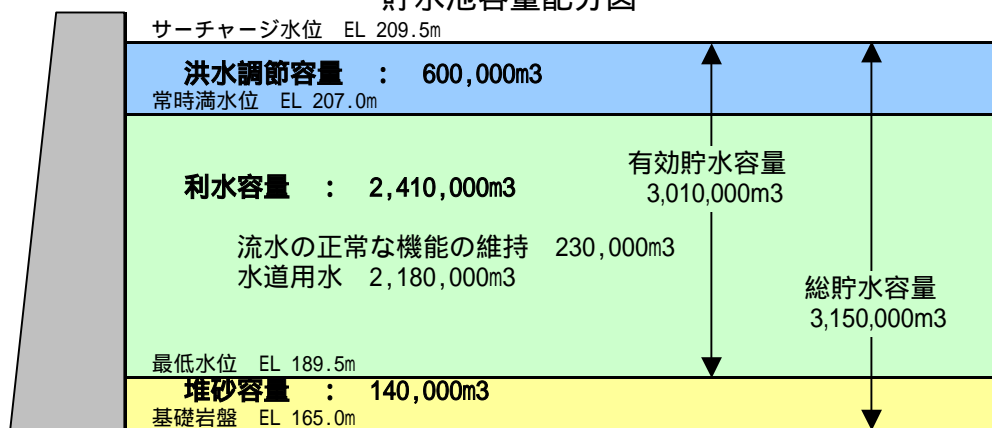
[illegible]

サーチャージ水位 EL 209.5m

洪水調節容量 : 600,000m3

常時満水位 EL 207.0m

有効貯水容量
3,010,000m3

利水容量 : 2,410,000m3

流水の正常な機能の維持 230,000m3
水道用水 2,180,000m3

総貯水容量
3,150,000m3

最低水位 EL 189.5m

堆砂容量 : 140,000m3

基礎岩盤 EL 165.0m